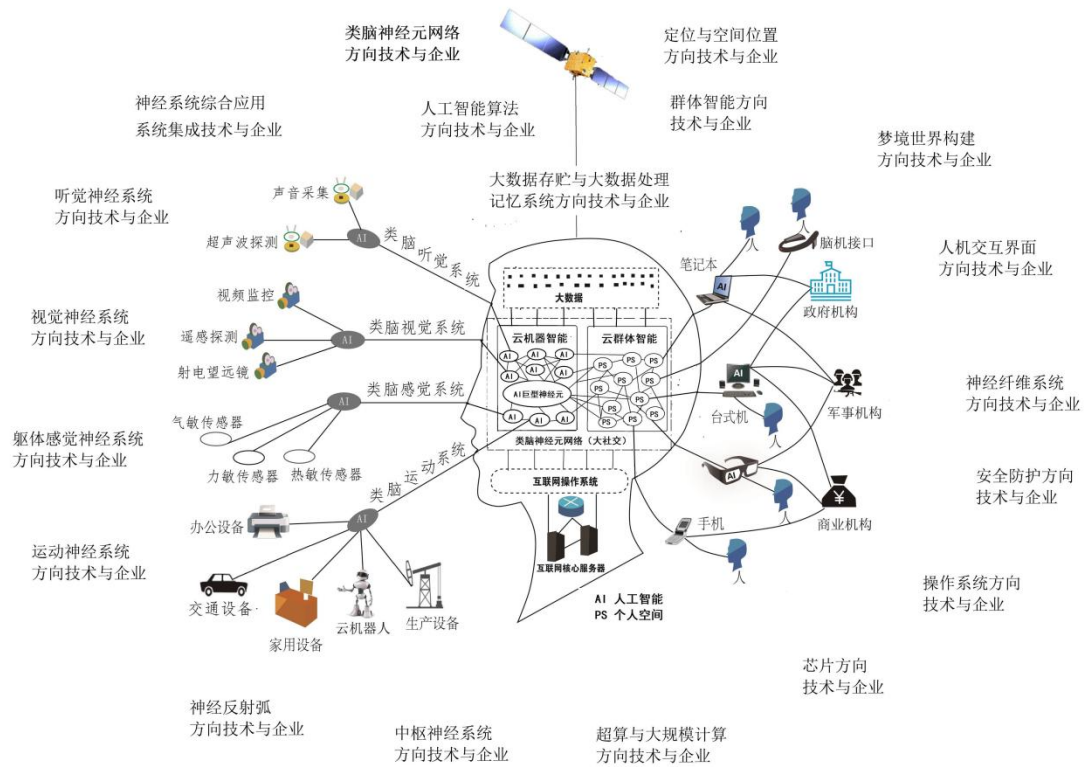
类脑神经元网络
方向技术与企业

定位与空间位置
方向技术与企业

神经系统综合应用
系统集成技术与企业

人工智能算法
方向技术与企业

群体智能方向
技术与企业

梦境世界构建
方向技术与企业

听觉神经系统
方向技术与企业

大数据存贮与大数据处理
记忆系统方向技术与企业

声音采集

超声波探测

AI

类脑听觉系统

人

人

脑机接口

人机交互界面
方向技术与企业

笔记本

政府机构

大数据

视频监控

视觉神经系统
方向技术与企业

遥感探测

AI

类脑视觉系统

云机器智能

云群体智能

射电望远镜

AI

AI

AI

AI

AI

AI

PS

PS

PS

PS

PS

PS

PS

PS

PS

PS

PS

AI巨型神经元

AI

AI

AI

类脑感觉系统

AI

神经纤维系统
方向技术与企业

军事机构

台式机

人

气敏传感器

躯体感觉神经系统
方向技术与企业

类脑神经元网络（大社交）

力敏传感器

热敏传感器

类脑运动系统

互联网操作系统

AI

安全防护方向
技术与企业

人

商业机构

办公设备

AI

手机

运动神经系统
方向技术与企业

互联网核心服务器

人

操作系统方向
技术与企业

交通设备

家用设备

云机器人

生产设备

AI 人工智能
PS 个人空间

芯片方向
技术与企业

神经反射弧
方向技术与企业

中枢神经系统
方向技术与企业

超算与大规模计算
方向技术与企业